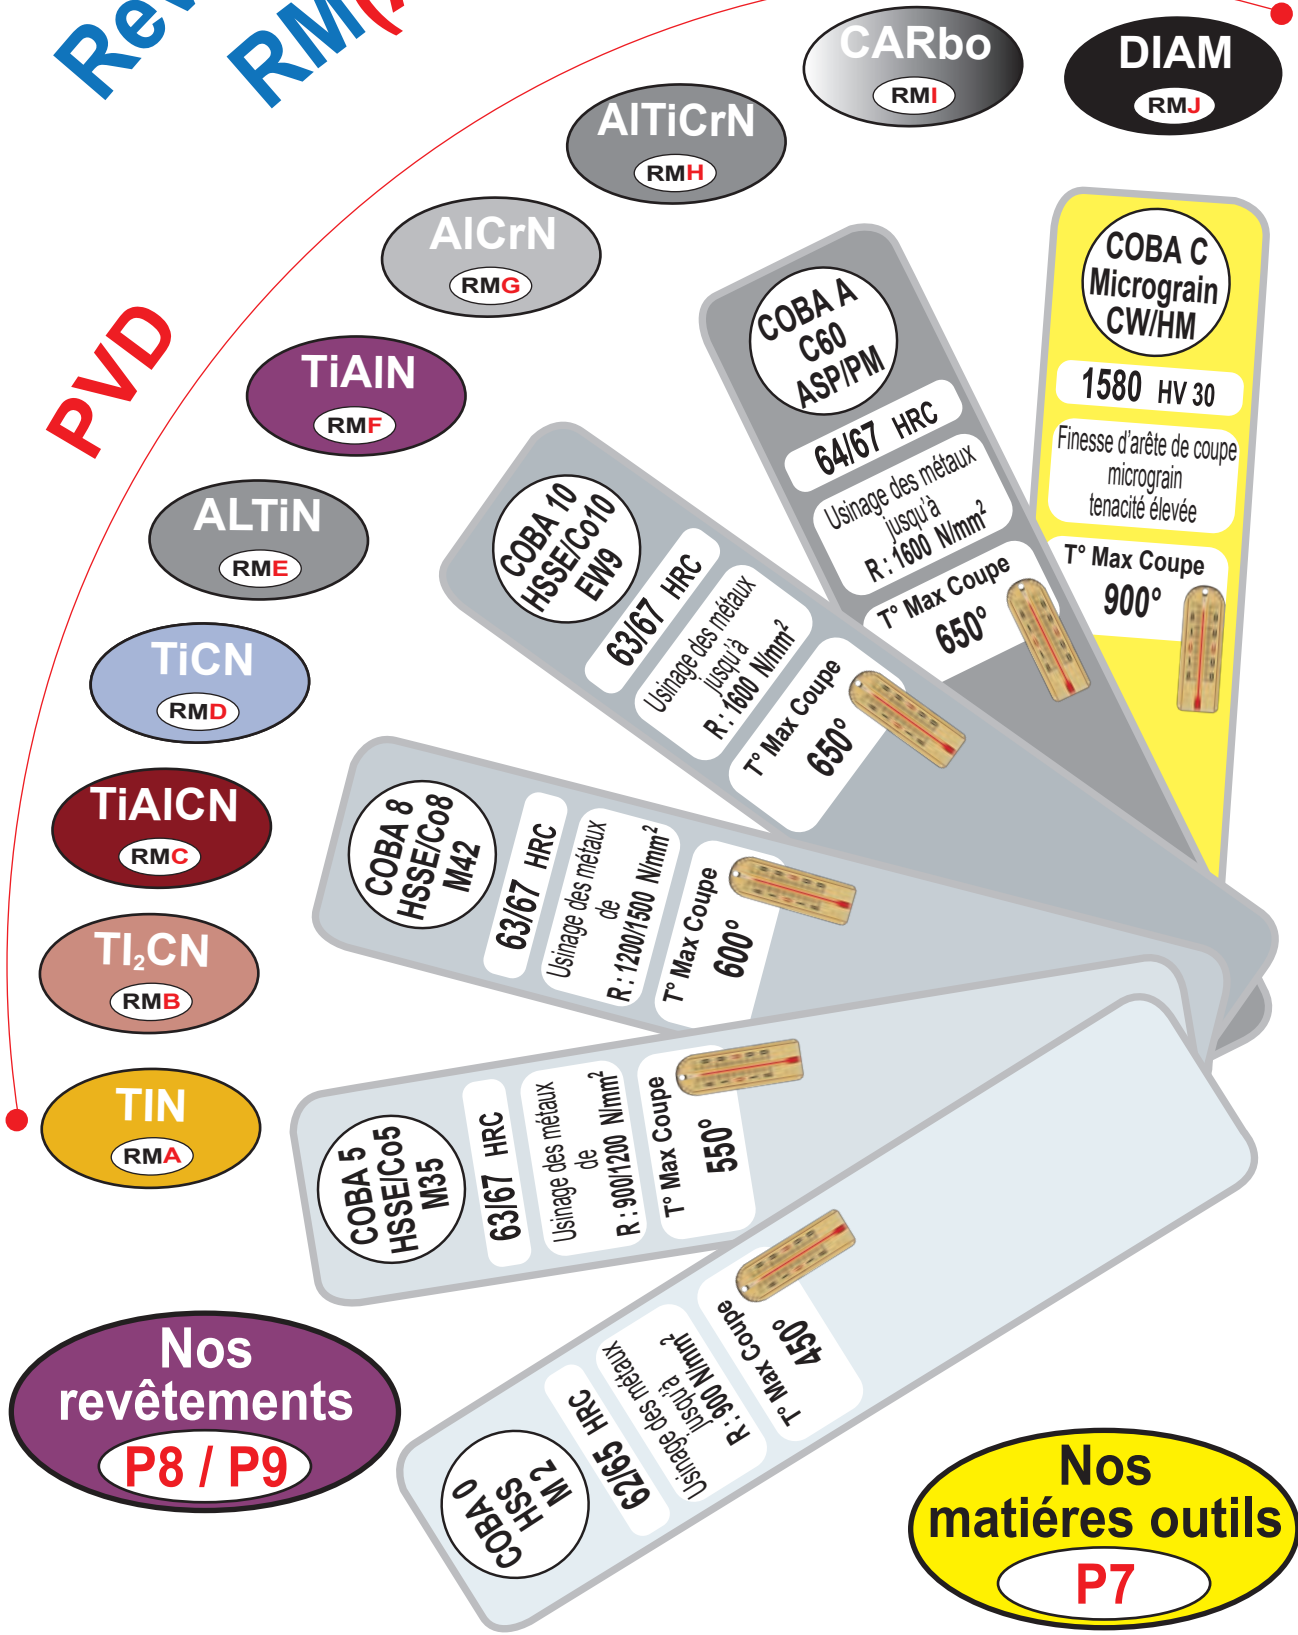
Re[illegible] RM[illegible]

PVD

CARbo
RMI

DIAM
RMJ

AlTiCrN
RMH

AlCrN
RMG

TiAIN
RMF

ALTiN
RME

TiCN
RMD

TiAICN
RMC

$TI_2CN$
RMB

TIN
RMA

COBA C
Micrograin
CW/HM
1580 HV 30
Finesse d'arête de coupe
micrograin
tenacité élevée
T° Max Coupe
900°

COBA A
C60
ASP/PM
64/67 HRC
Usinage des métaux jusqu'à
R : 1600 N/mm$^2$
T° Max Coupe
650°

COBA 10
HSSE/Co10
EW9
63/67 HRC
Usinage des métaux jusqu'à
R : 1600 N/mm$^2$
T° Max Coupe
650°

COBA 8
HSSE/Co8
M42
63/67 HRC
Usinage des métaux de
R : 1200/1500 N/mm$^2$
T° Max Coupe
600°

COBA 5
HSSE/Co5
M35
63/67 HRC
Usinage des métaux de
R : 900/1200 N/mm$^2$
T° Max Coupe
550°

COBA 0
HSS
M 2
62/65 HRC
Usinage des métaux jusqu'à
R : 900 N/mm$^2$
T° Max Coupe
450°

Nos
revêtements
P8 / P9

Nos
matiéres outils
P7